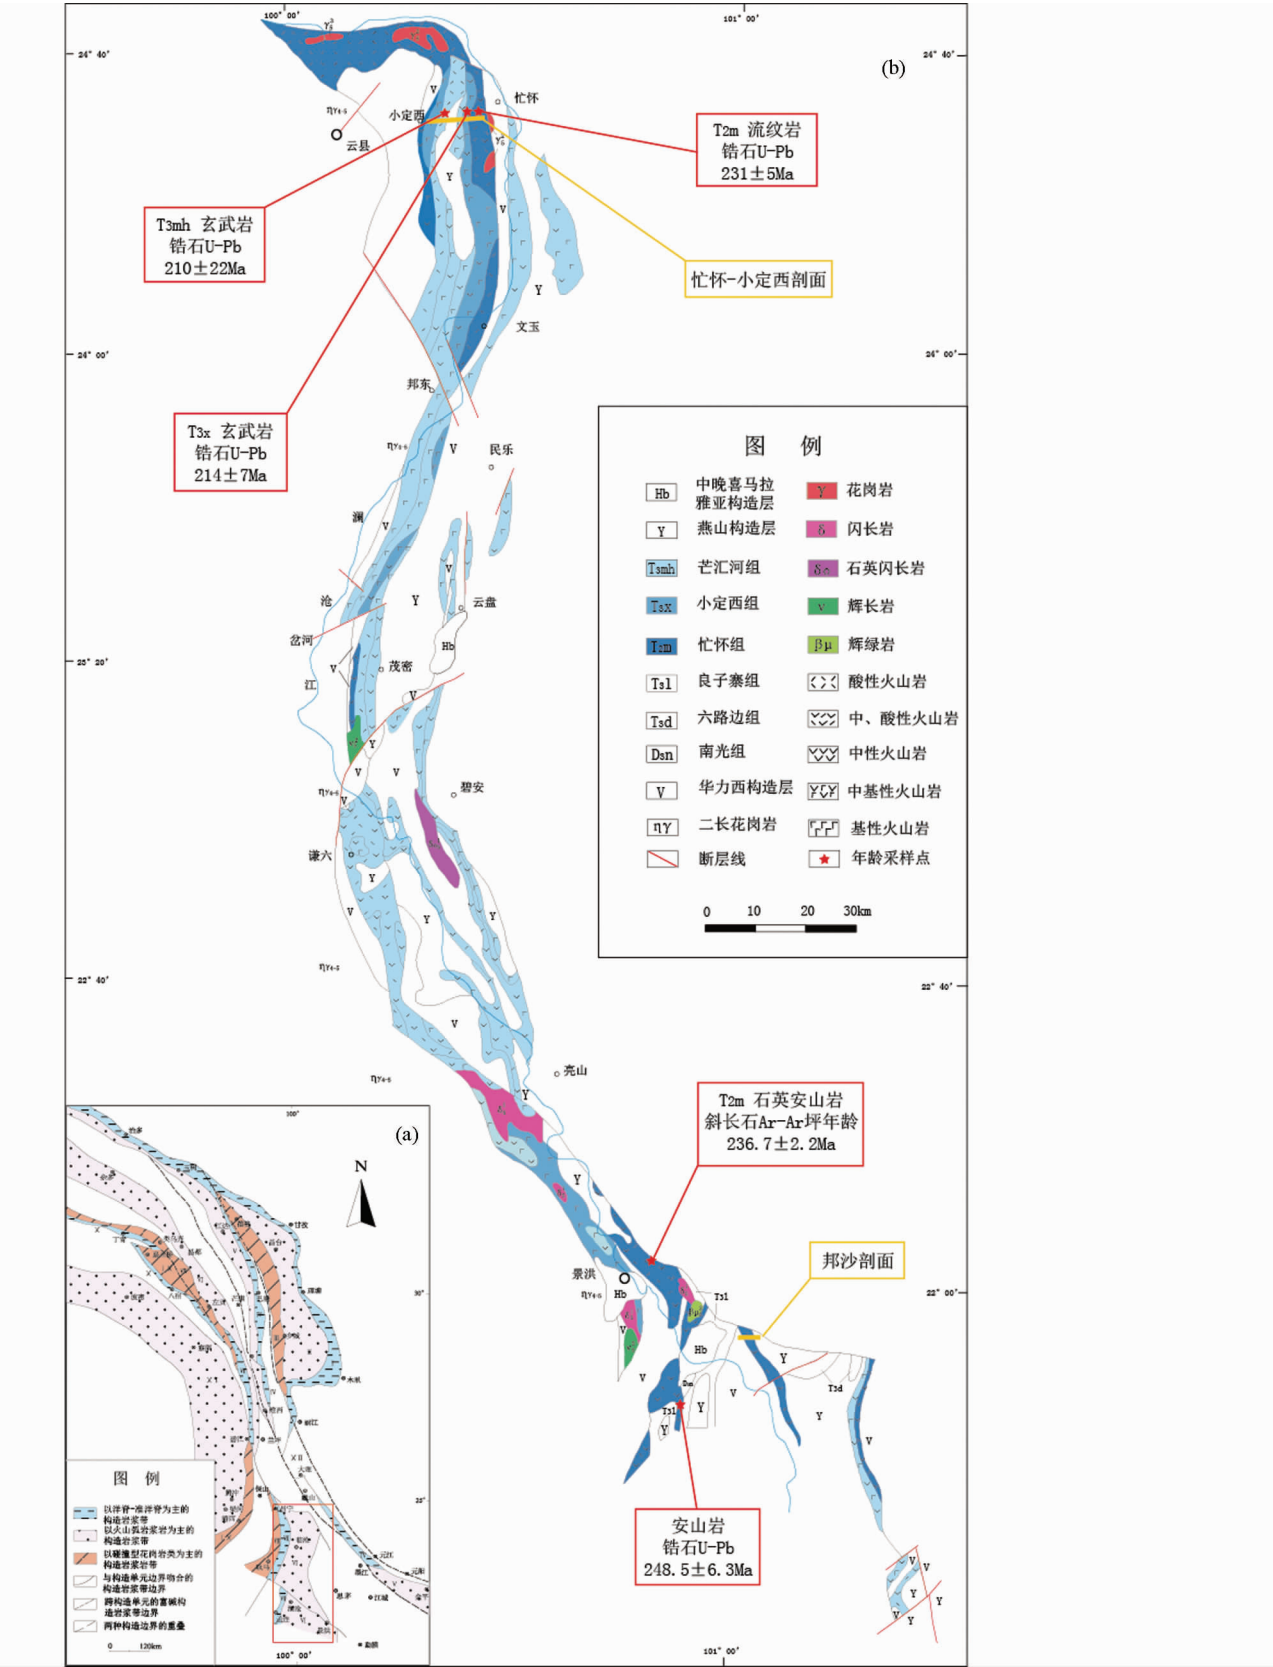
100° 00'
101° 00'
24° 40'
24° 40'
(b)
忙怀
小定西
云县
$\eta\gamma_{4-5}$
T2m 流纹岩
锆石U-Pb
231±5Ma

T3mh 玄武岩
锆石U-Pb
210±22Ma

忙怀-小定西剖面

文玉
24° 00'
24° 00'
邦东

T3x 玄武岩
锆石U-Pb
214±7Ma

民乐
澜
沧
江
云盘
岔河
茂密
Hb
23° 20'
碧安
谦六
22° 40'
22° 40'
尧山

图 例

| Hb | 中晚喜马拉雅构造层 | γ | 花岗岩 |
|---|---|---|---|
| Y | 燕山构造层 | δ | 闪长岩 |
| T3mh | 芒汇河组 | δο | 石英闪长岩 |
| T3x | 小定西组 | ν | 辉长岩 |
| T2m | 忙怀组 | βμ | 辉绿岩 |
| T3l | 良子寨组 |  | 酸性火山岩 |
| T3d | 六路边组 |  | 中、酸性火山岩 |
| Dsn | 南光组 |  | 中性火山岩 |
| V | 华力西构造层 |  | 中基性火山岩 |
| ηγ | 二长花岗岩 |  | 基性火山岩 |
|  | 断层线 | ★ | 年龄采样点 |

0 10 20 30km

T2m 石英安山岩
斜长石Ar-Ar坪年龄
236.7±2.2Ma

邦沙剖面
景洪
22° 00'
T3l
T3d
Hb

安山岩
锆石U-Pb
248.5±6.3Ma

101° 00'

(a)
N
100°
100° 00'
图 例
以洋脊-准洋脊为主的构造岩浆带
以火山弧岩浆岩为主的构造岩浆带
以碰撞型花岗岩类为主的构造岩浆带
与构造单元边界吻合的构造岩浆带边界
跨构造单元的富碱构造岩浆带边界
两种构造边界的重叠
0 120km